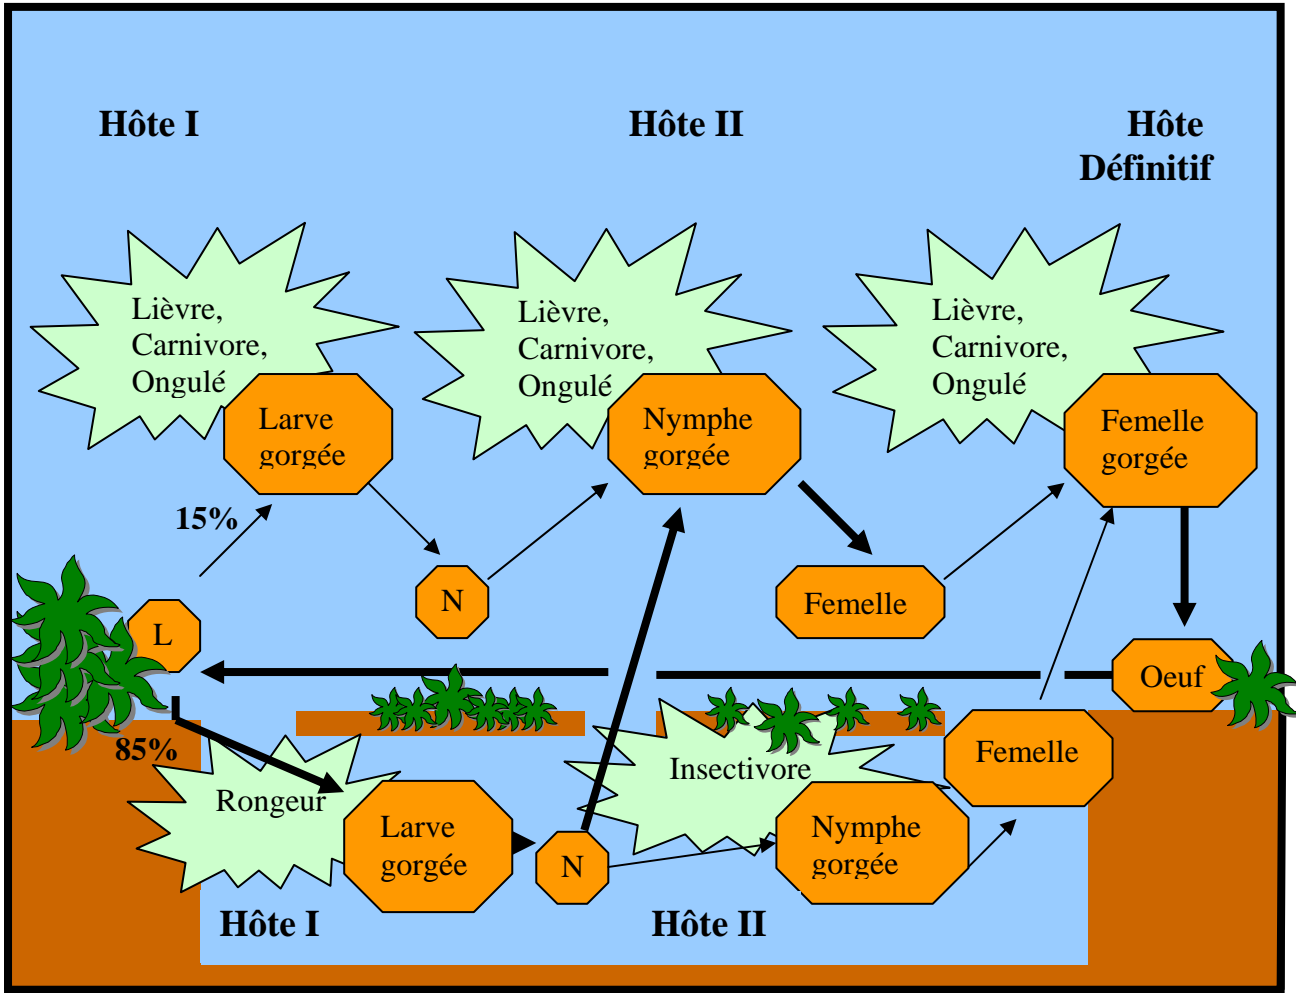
Hôte I

Hôte II

Hôte Définitif

Lièvre, Carnivore, Ongulé

Larve gorgée

Lièvre, Carnivore, Ongulé

Nymphe gorgée

Lièvre, Carnivore, Ongulé

Femelle gorgée

15%

N

Femelle

L

Oeuf

85%

Rongeur

Larve gorgée

N

Insectivore

Nymphe gorgée

Femelle

Hôte I

Hôte II